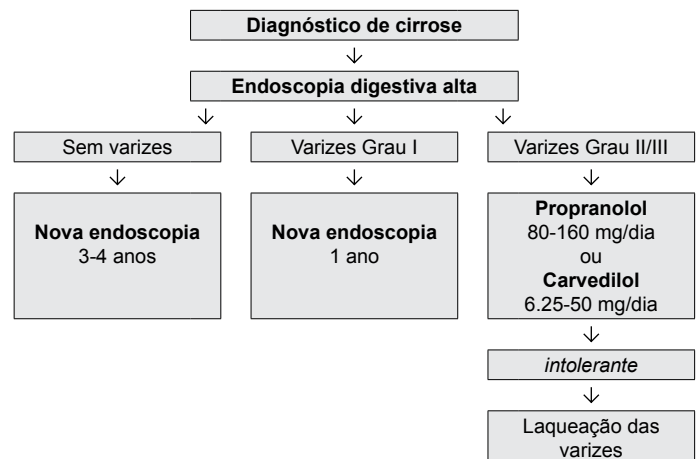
Diagnóstico de cirrose

Endoscopia digestiva alta

Sem varizes

Nova endoscopia
3-4 anos

Varizes Grau I

Nova endoscopia
1 ano

Varizes Grau II/III

Propranolol
80-160 mg/dia
ou
Carvedilol
6.25-50 mg/dia

intolerante

Laqueação das varizes